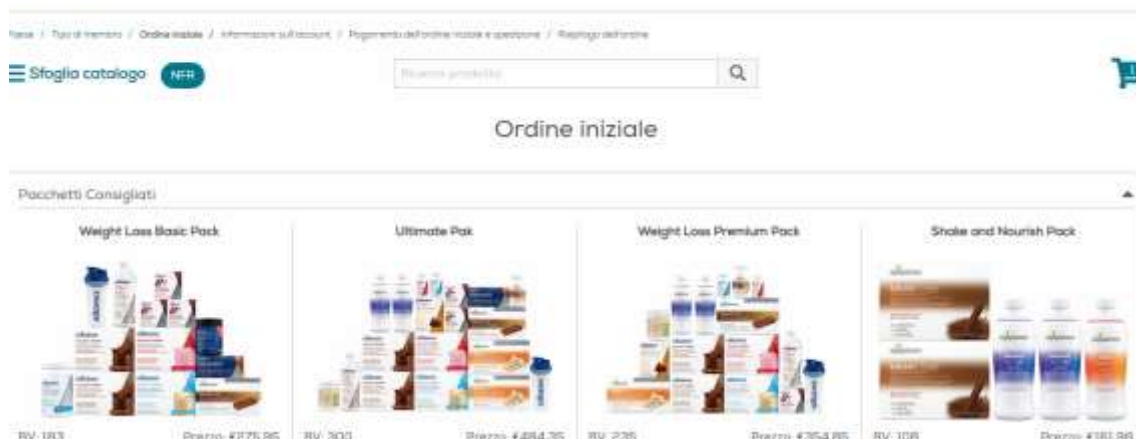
Home / Tipo di membro / Ordine iniziale / Informazioni sull'account / Pagamento dell'ordine iniziale e spedizione / Riepilogo dell'ordine

Sfoglia catalogo NFR

Ricerca prodotto

Ordine iniziale

Pacchetti Consigliati

Weight Loss Basic Pack

BV: 183 Prezzo: €275,95

Ultimate Pak

BV: 300 Prezzo: €484,35

Weight Loss Premium Pack

BV: 235 Prezzo: €354,85

Shake and Nourish Pack

BV: 108 Prezzo: €181,90